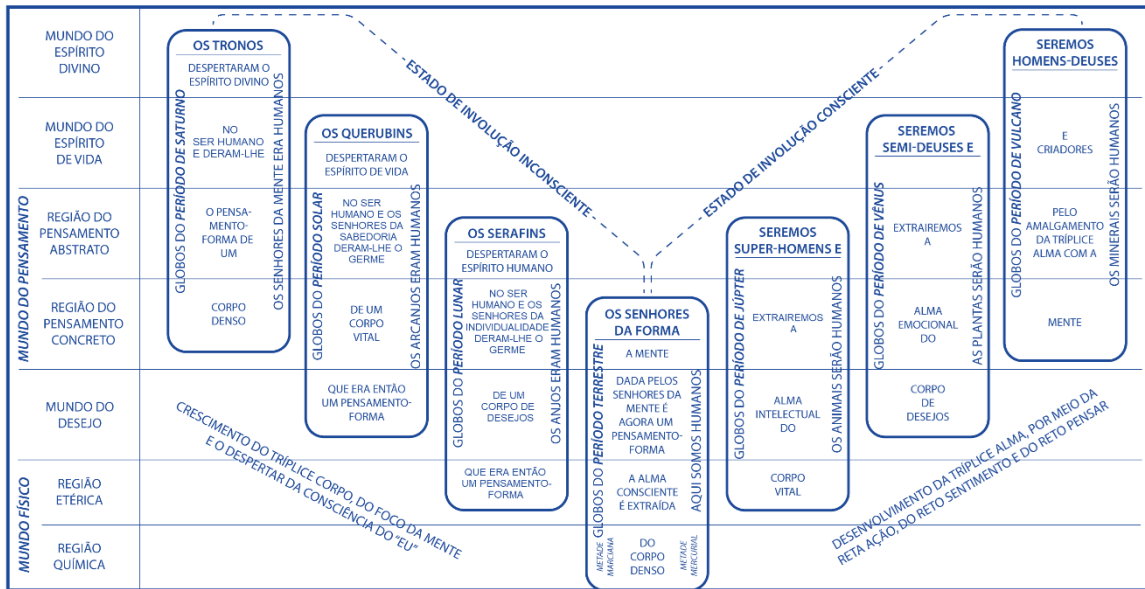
MUNDO DO PENSAMENTO

MUNDO DO ESPÍRITO DIVINO

MUNDO DO ESPÍRITO DE VIDA

REGIÃO DO PENSAMENTO ABSTRATO

REGIÃO DO PENSAMENTO CONCRETO

MUNDO DO DESEJO

MUNDO FÍSICO

REGIÃO ETÉRICA

REGIÃO QUÍMICA

OS TRONOS
DESPERTARAM O ESPÍRITO DIVINO
NO SER HUMANO E DERAM-LHE
O PENSAMENTO-FORMA DE UM
CORPO DENSO
GLOBOS DO PERÍODO DE SATURNO
OS SENHORES DA MENTE ERA HUMANOS

OS QUERUBINS
DESPERTARAM O ESPÍRITO DE VIDA
NO SER HUMANO E OS SENHORES DA SABEDORIA DERAM-LHE O GERME
DE UM CORPO VITAL
QUE ERA ENTÃO UM PENSAMENTO-FORMA
GLOBOS DO PERÍODO SOLAR
OS ARCANJOS ERAM HUMANOS

OS SERAFINS
DESPERTARAM O ESPÍRITO HUMANO
NO SER HUMANO E OS SENHORES DA INDIVIDUALIDADE DERAM-LHE O GERME
DE UM CORPO DE DESEJOS
QUE ERA ENTÃO UM PENSAMENTO-FORMA
GLOBOS DO PERÍODO LUNAR
OS ANJOS ERAM HUMANOS

ESTADO DE INVOLUÇÃO INCONSCIENTE

ESTADO DE INVOLUÇÃO CONSCIENTE

OS SENHORES DA FORMA
A MENTE
DADA PELOS SENHORES DA MENTE É AGORA UM PENSAMENTO-FORMA
A ALMA CONSCIENTE É EXTRAÍDA
DO CORPO DENSO
METADE MARCIANA
METADE MERCURIAL
GLOBOS DO PERÍODO TERRESTRE
AQUI SOMOS HUMANOS

SEREMOS SUPER-HOMENS E
EXTRAIREMOS A
ALMA INTELECTUAL DO
CORPO VITAL
GLOBOS DO PERÍODO DE JÚPTER
OS ANIMAIS SERÃO HUMANOS

SEREMOS SEMI-DEUSES E
EXTRAIREMOS A
ALMA EMOCIONAL DO
CORPO DE DESEJOS
GLOBOS DO PERÍODO DE VÊNUS
AS PLANTAS SERÃO HUMANAS

SEREMOS HOMENS-DEUSES
E CRIADORES
PELO AMALGAMENTO DA TRÍPLICE ALMA COM A
MENTE
GLOBOS DO PERÍODO DE VULCANO
OS MINERAIS SERÃO HUMANOS

CRESCIMENTO DO TRÍPLICE CORPO, DO FOCO DA MENTE E O DESPERTAR DA CONSCIÊNCIA DO "EU"

DESENVOLVIMENTO DA TRÍPLICE ALMA, POR MEIO DA RETA AÇÃO, DO RETO SENTIMENTO E DO RETO PENSAR